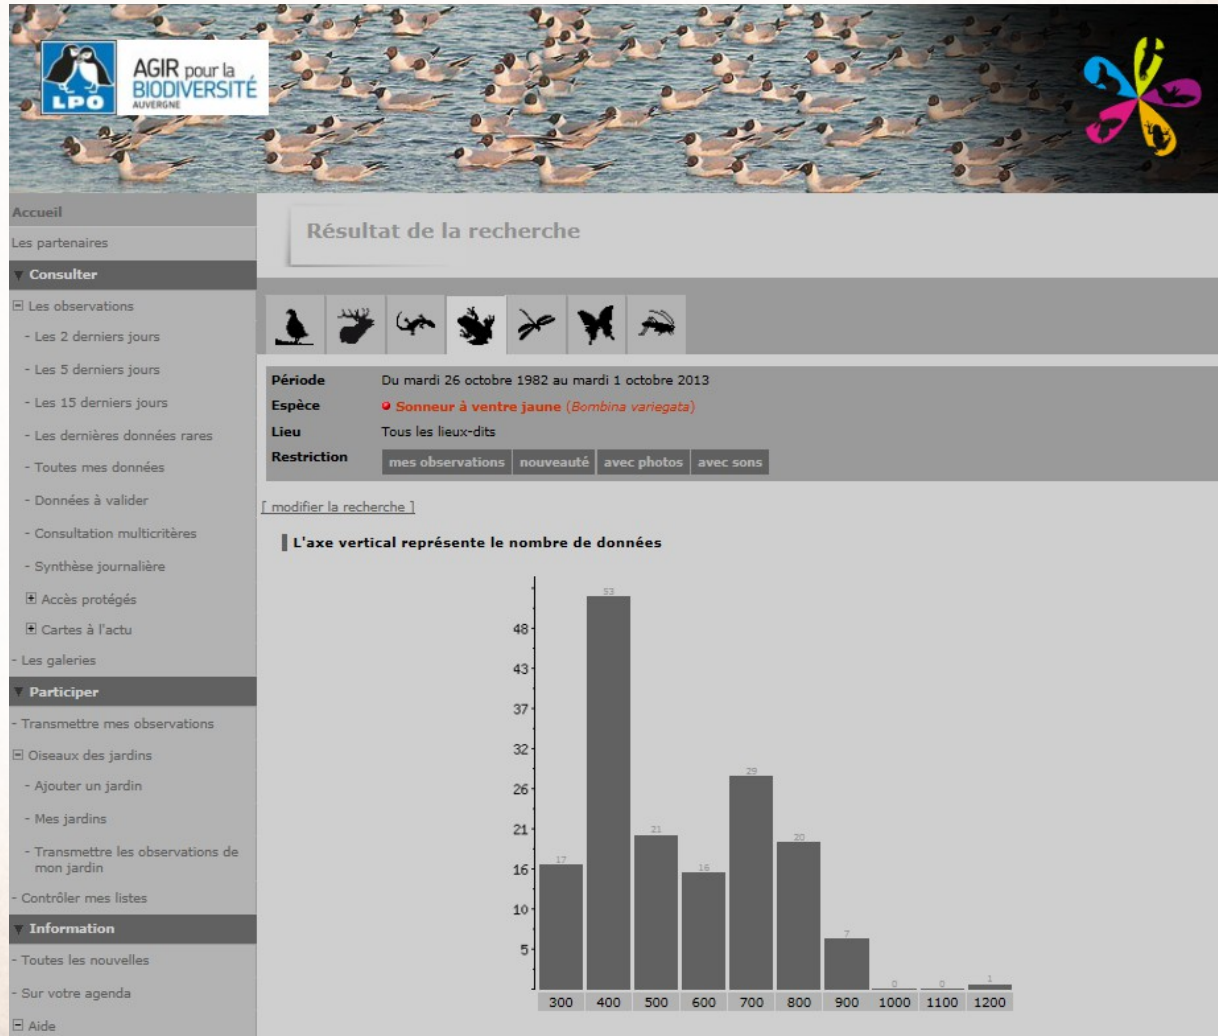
LPO
AGIR pour la BIODIVERSITÉ
AUVERGNE

Accueil
Les partenaires
Consulter
⊟ Les observations
- Les 2 derniers jours
- Les 5 derniers jours
- Les 15 derniers jours
- Les dernières données rares
- Toutes mes données
- Données à valider
- Consultation multicritères
- Synthèse journalière
⊞ Accès protégés
⊞ Cartes à l'actu
- Les galeries
Participer
- Transmettre mes observations
⊟ Oiseaux des jardins
- Ajouter un jardin
- Mes jardins
- Transmettre les observations de mon jardin
- Contrôler mes listes
Information
- Toutes les nouvelles
- Sur votre agenda
⊟ Aide

Résultat de la recherche

| Période | Du mardi 26 octobre 1982 au mardi 1 octobre 2013 |
|---|---|
| Espèce | Sonneur à ventre jaune (Bombina variegata) |
| Lieu | Tous les lieux-dits |
| Restriction | mes observations · nouveauté · avec photos · avec sons |

[ modifier la recherche ]

L'axe vertical représente le nombre de données

48
43
37
32
26
21
16
10
5

17 53 21 16 29 20 7 0 0 1

300 400 500 600 700 800 900 1000 1100 1200